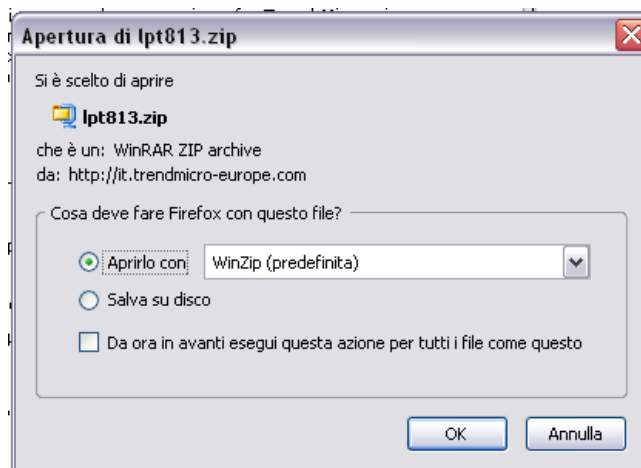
Apertura di lpt813.zip

Si è scelto di aprire

lpt813.zip

che è un: WinRAR ZIP archive
da: http://it.trendmicro-europe.com

Cosa deve fare Firefox con questo file?

Aprirlo con WinZip (predefinita)

Salva su disco

Da ora in avanti esegui questa azione per tutti i file come questo

OK Annulla